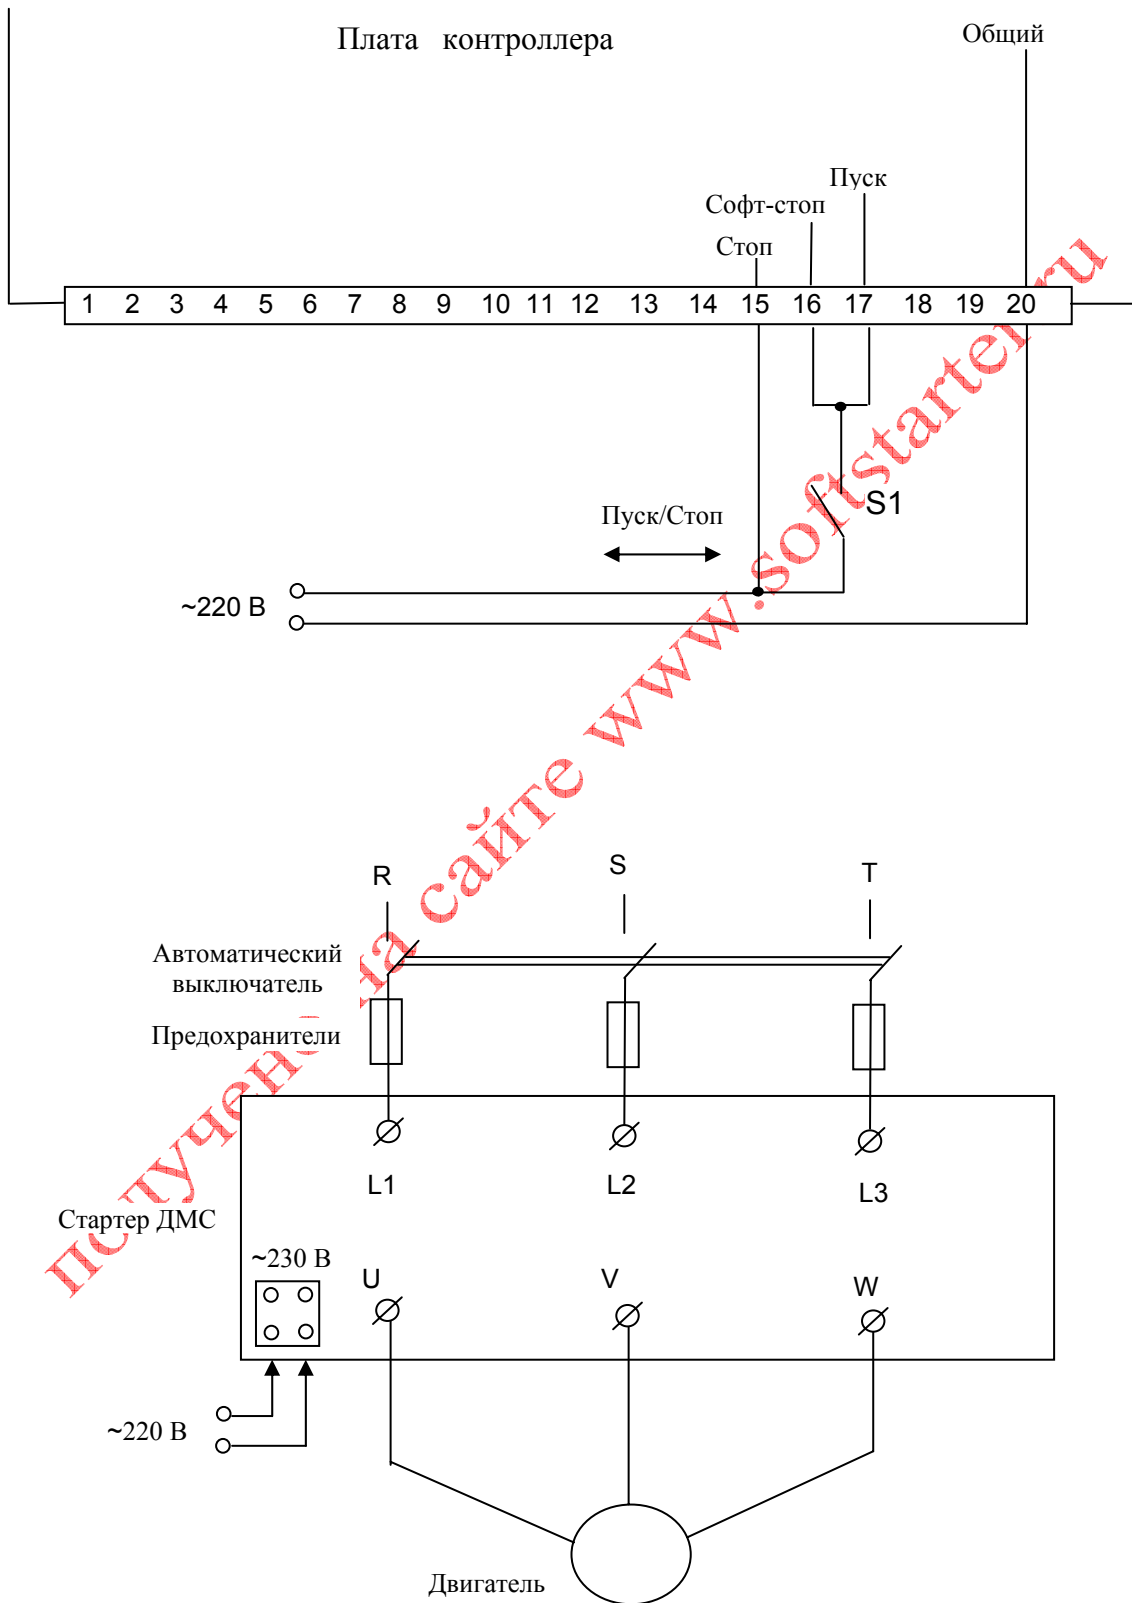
Плата контроллера

Общий

Пуск

Софт-стоп

Стоп

1 2 3 4 5 6 7 8 9 10 11 12 13 14 15 16 17 18 19 20

S1

Пуск/Стоп

~220 В

получено на сайте www.softstarter.ru

R S T

Автоматический выключатель

Предохранители

L1 L2 L3

Стартер ДМС

~230 В

U V W

~220 В

Двигатель